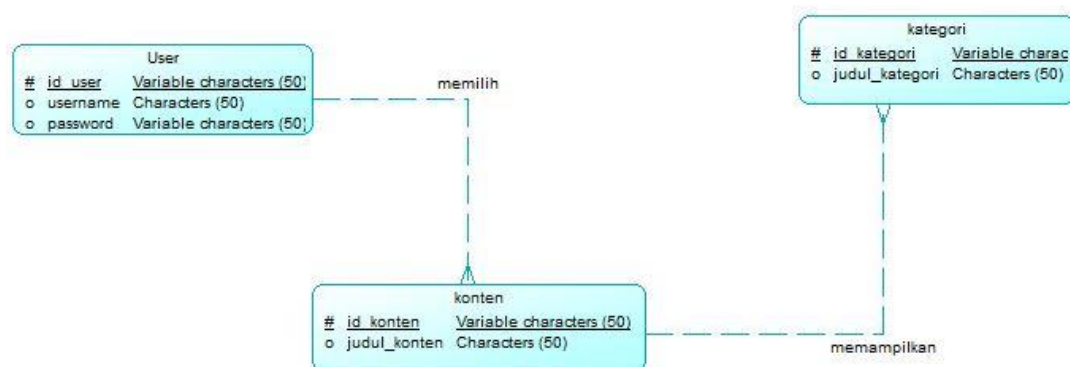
User

| # | id_user | Variable characters (50) |
|---|---|---|
| o | username | Characters (50) |
| o | password | Variable characters (50) |

memilih

kategori

| # | id_kategori | Variable charac |
|---|---|---|
| o | judul_kategori | Characters (50) |

konten

| # | id_konten | Variable characters (50) |
|---|---|---|
| o | judul_konten | Characters (50) |

memampilkan